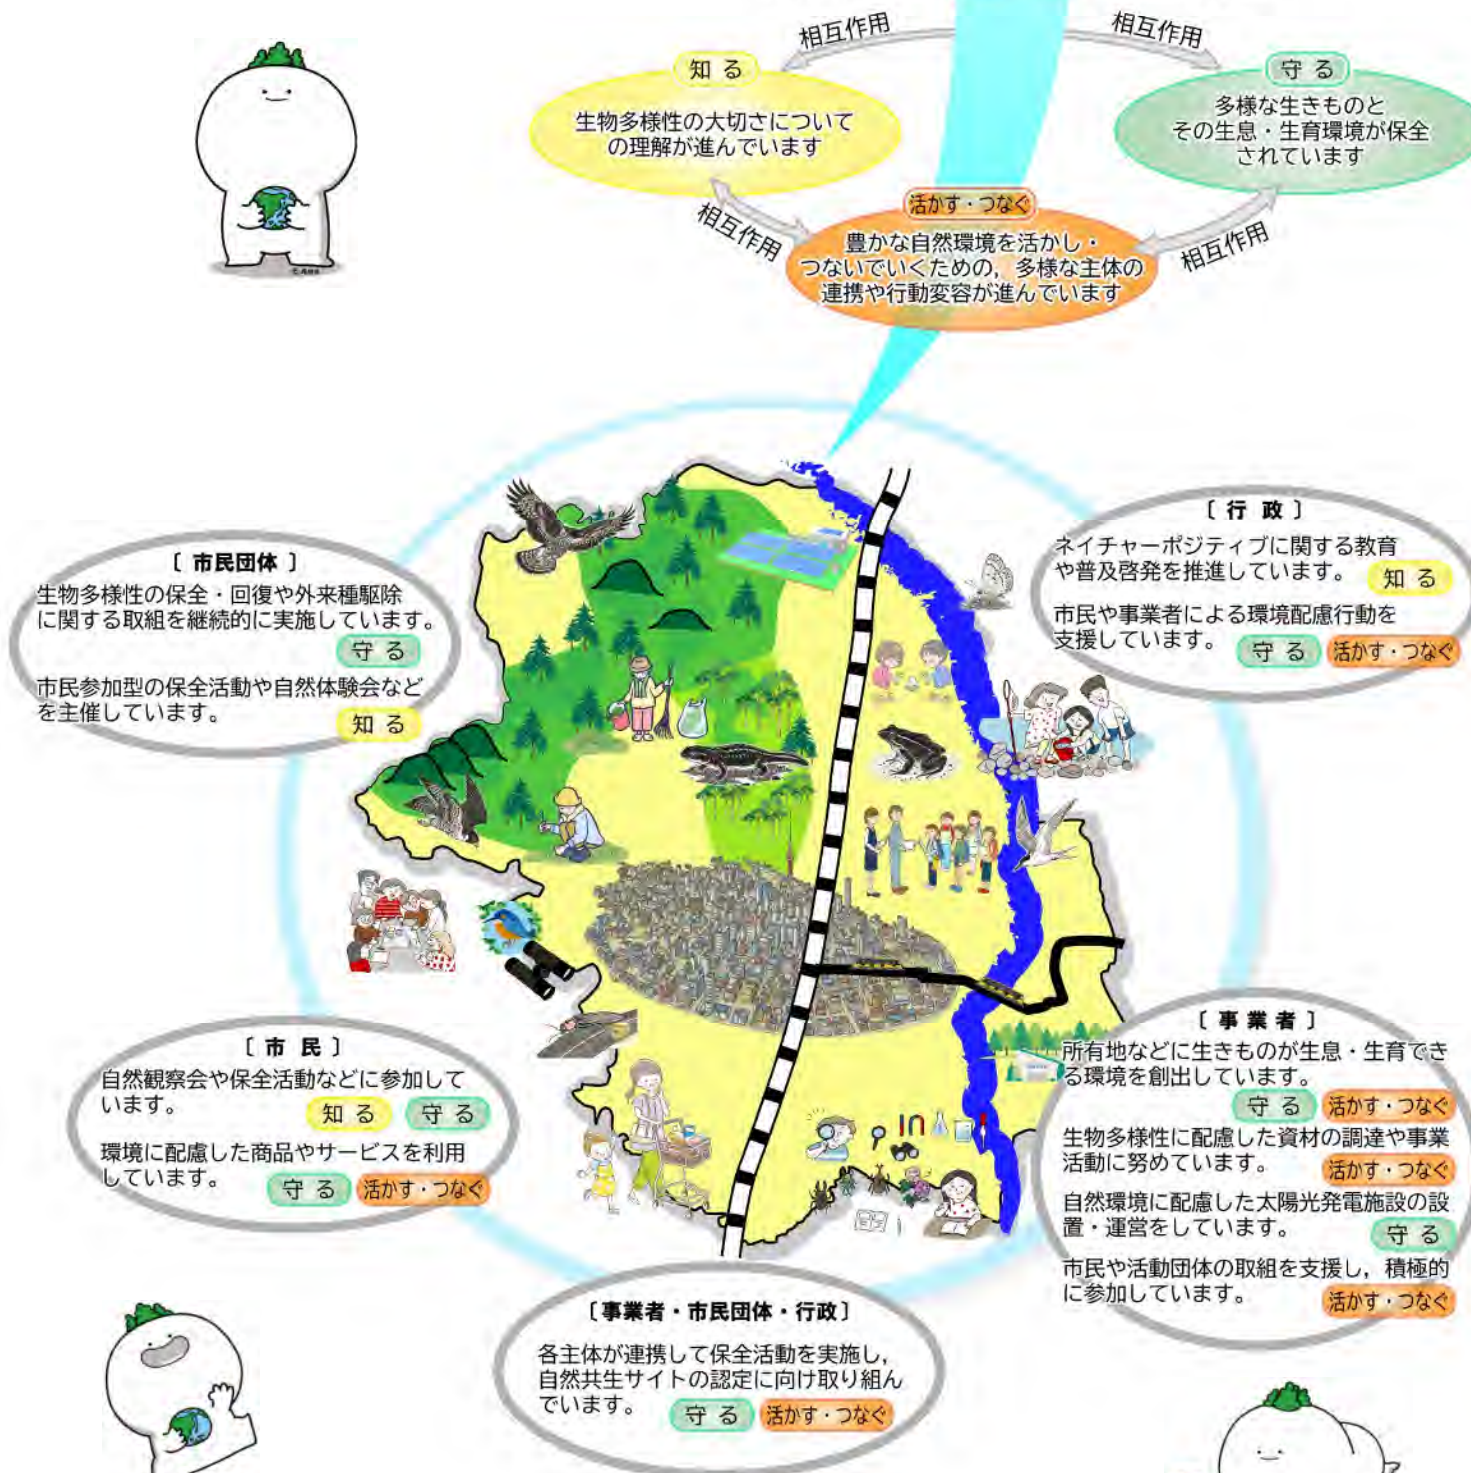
相互作用

相互作用

知る

生物多様性の大切さについての理解が進んでいます

守る

多様な生きものとその生息・生育環境が保全されています

相互作用

相互作用

活かす・つなぐ

豊かな自然環境を活かし・つないでいくための，多様な主体の連携や行動変容が進んでいます

〔 市民団体 〕

生物多様性の保全・回復や外来種駆除に関する取組を継続的に実施しています。 守る

市民参加型の保全活動や自然体験会などを主催しています。 知る

〔 行 政 〕

ネイチャーポジティブに関する教育や普及啓発を推進しています。 知る

市民や事業者による環境配慮行動を支援しています。 守る 活かす・つなぐ

〔 事 業 者 〕

所有地などに生きものが生息・生育できる環境を創出しています。 守る 活かす・つなぐ

生物多様性に配慮した資材の調達や事業活動に努めています。 活かす・つなぐ

自然環境に配慮した太陽光発電施設の設置・運営をしています。 守る

市民や活動団体の取組を支援し，積極的に参加しています。 活かす・つなぐ

〔 市 民 〕

自然観察会や保全活動などに参加しています。 知る 守る

環境に配慮した商品やサービスを利用しています。 守る 活かす・つなぐ

〔事業者・市民団体・行政〕

各主体が連携して保全活動を実施し，自然共生サイトの認定に向け取り組んでいます。 守る 活かす・つなぐ